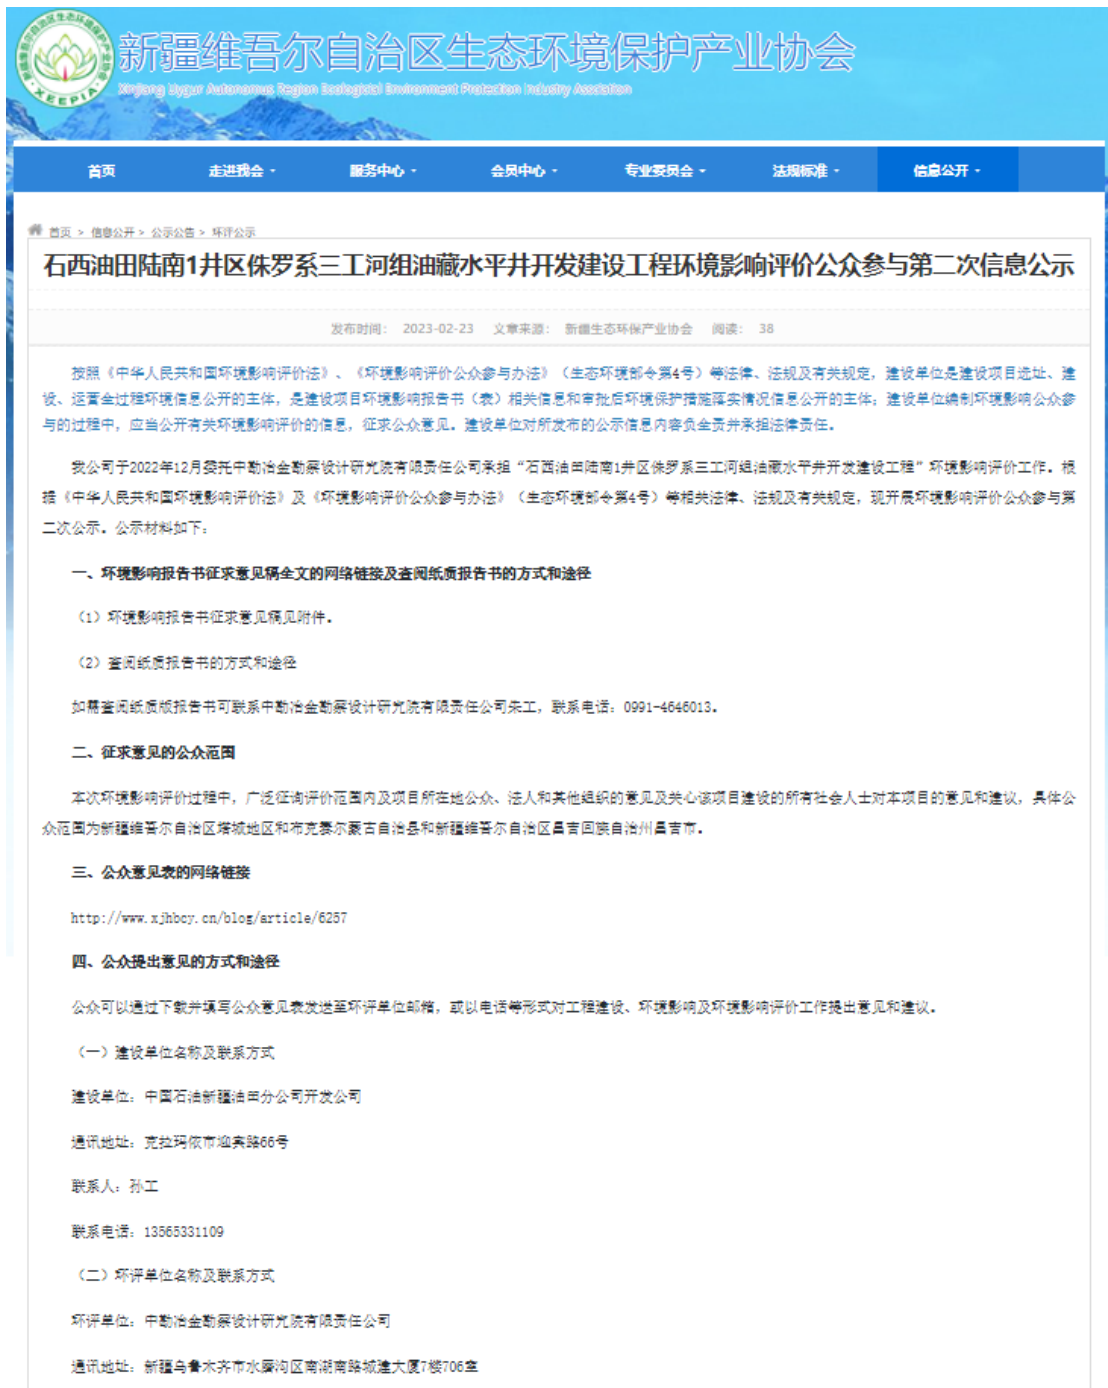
XEEPIA

新疆维吾尔自治区生态环境保护产业协会

Xinjiang Uygur Autonomous Region Ecological Environment Protection Industry Association

首页 走进我会 服务中心 会员中心 专业委员会 法规标准 信息公开

首页 > 信息公开 > 公示公告 > 环评公示

石西油田陆南1井区侏罗系三工河组油藏水平井开发建设工程环境影响评价公众参与第二次信息公示

发布时间： 2023-02-23 文章来源： 新疆生态环保产业协会 阅读： 38

按照《中华人民共和国环境影响评价法》、《环境影响评价公众参与办法》（生态环境部令第4号）等法律、法规及有关规定，建设单位是建设项目选址、建设、运营全过程环境信息公开的主体，是建设项目环境影响报告书（表）相关信息和审批后环境保护措施落实情况信息公开的主体；建设单位编制环境影响公众参与的过程中，应当公开有关环境影响评价的信息，征求公众意见。建设单位对所发布的公示信息内容负全责并承担法律责任。

我公司于2022年12月委托中勘冶金勘察设计研究院有限责任公司承担“石西油田陆南1井区侏罗系三工河组油藏水平井开发建设工程”环境影响评价工作。根据《中华人民共和国环境影响评价法》及《环境影响评价公众参与办法》（生态环境部令第4号）等相关法律、法规及有关规定，现开展环境影响评价公众参与第二次公示。公示材料如下：

一、环境影响报告书征求意见稿全文的网络链接及查阅纸质报告书的方式和途径

（1）环境影响报告书征求意见稿见附件。

（2）查阅纸质报告书的方式和途径

如需查阅纸质版报告书可联系中勘冶金勘察设计研究院有限责任公司朱工，联系电话：0991-4646013。

二、征求意见的公众范围

本次环境影响评价过程中，广泛征询评价范围内及项目所在地公众、法人和其他组织的意见及关心该项目建设的所有社会人士对本项目的意见和建议，具体公众范围为新疆维吾尔自治区塔城地区和布克赛尔蒙古自治县和新疆维吾尔自治区昌吉回族自治州昌吉市。

三、公众意见表的网络链接

http://www.xjhbcy.cn/blog/article/6257

四、公众提出意见的方式和途径

公众可以通过下载并填写公众意见表发送至环评单位邮箱，或以电话等形式对工程建设、环境影响及环境影响评价工作提出意见和建议。

（一）建设单位名称及联系方式

建设单位：中国石油新疆油田分公司开发公司

通讯地址：克拉玛依市迎宾路66号

联系人：孙工

联系电话：13565331109

（二）环评单位名称及联系方式

环评单位：中勘冶金勘察设计研究院有限责任公司

通讯地址：新疆乌鲁木齐市水磨沟区南湖南路城建大厦7楼706室